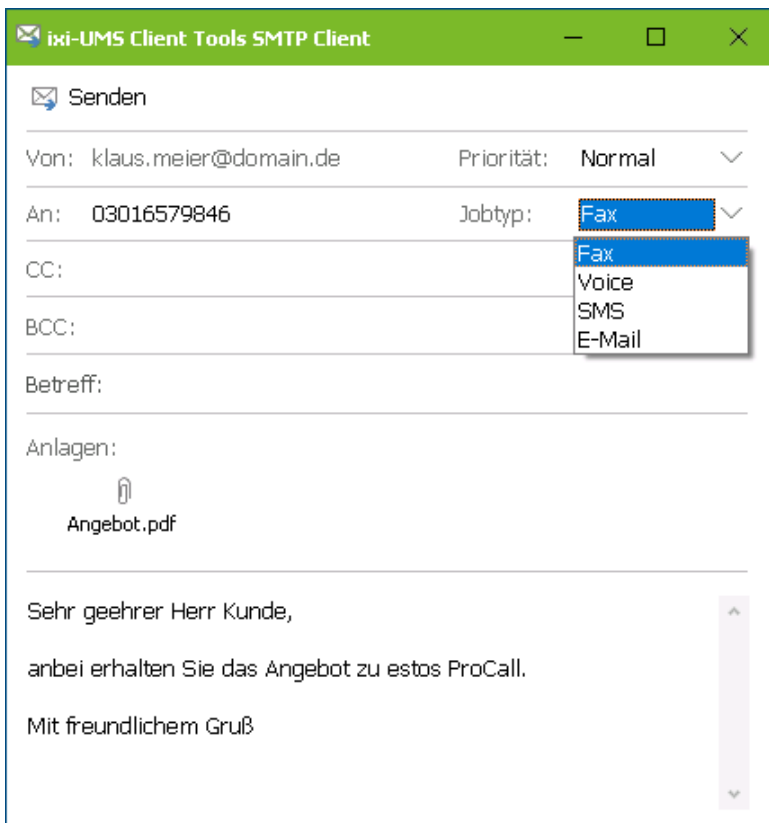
ixi-UMS Client Tools SMTP Client

Senden

Von: klaus.meier@domain.de

Priorität: Normal

An: 03016579846

Jobtyp: Fax

Fax
Voice
SMS
E-Mail

CC:

BCC:

Betreff:

Anlagen:

Angebot.pdf

Sehr geehrer Herr Kunde,

anbei erhalten Sie das Angebot zu estos ProCall.

Mit freundlichem Gruß